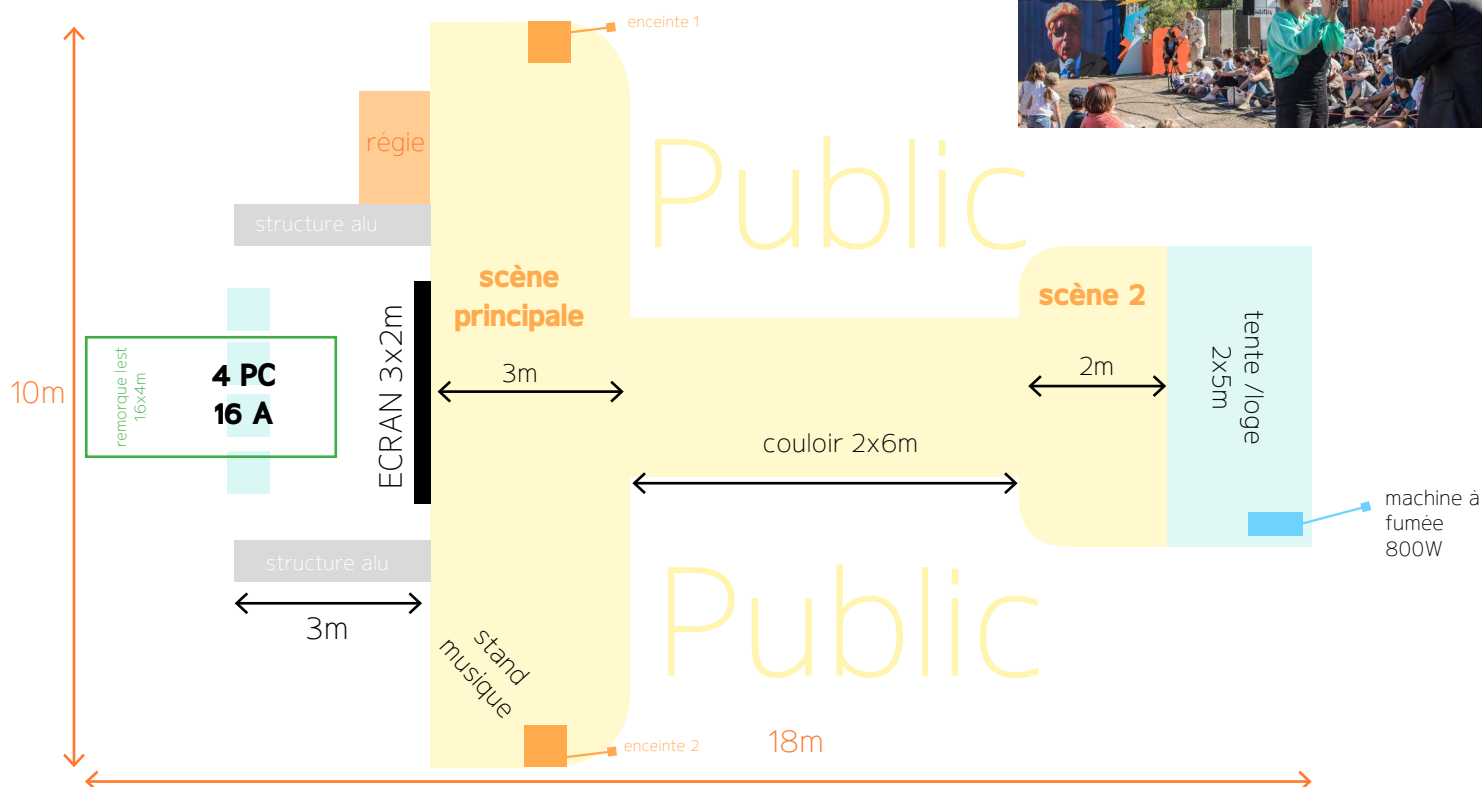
enceinte 1

régie

Public

structure alu

scène principale

scène 2

tente /loge 2x5m

ECRAN 3x2m

remorque lest 1.6x4m

4 PC
16 A

10m

3m

2m

couloir 2x6m

machine à fumée 800W

structure alu

3m

Public

stand musique

enceinte 2

18m